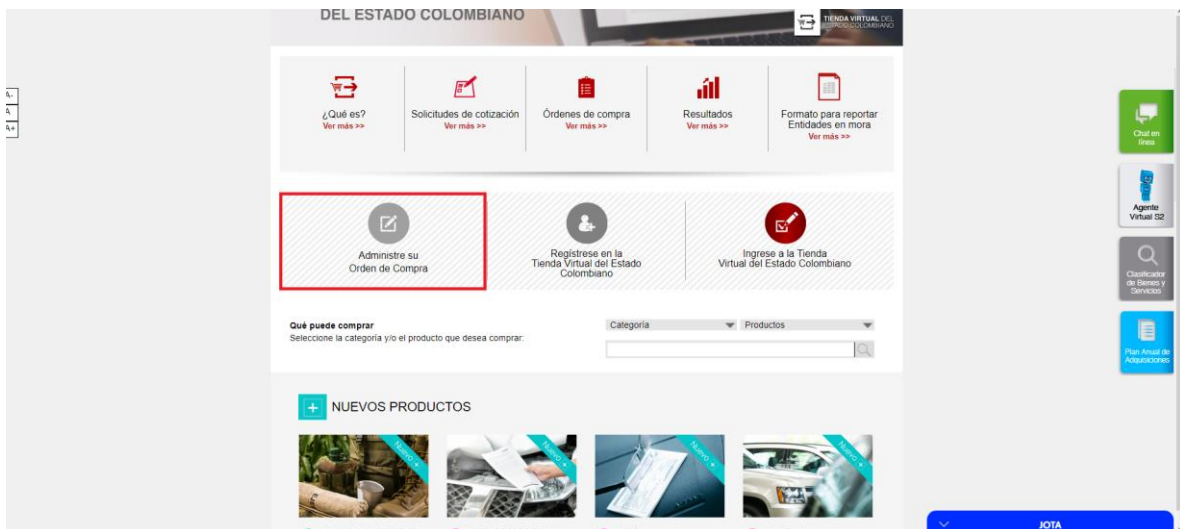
DEL ESTADO COLOMBIANO

TIENDA VIRTUAL DEL ESTADO COLOMBIANO

¿Qué es?
Ver más >>

Solicitudes de cotización
Ver más >>

Órdenes de compra
Ver más >>

Resultados
Ver más >>

Formato para reportar Entidades en mora
Ver más >>

Administre su Orden de Compra

Regístrese en la Tienda Virtual del Estado Colombiano

Ingrese a la Tienda Virtual del Estado Colombiano

Qué puede comprar
Seleccione la categoría y/o el producto que desea comprar:

Categoría
Productos

NUEVOS PRODUCTOS

Nuevo
Nuevo
Nuevo
Nuevo

Chat en línea

Agente Virtual S2

Clasificador de Bienes y Servicios

Plan Anual de Adquisiciones

JOTA

A-
A
A+